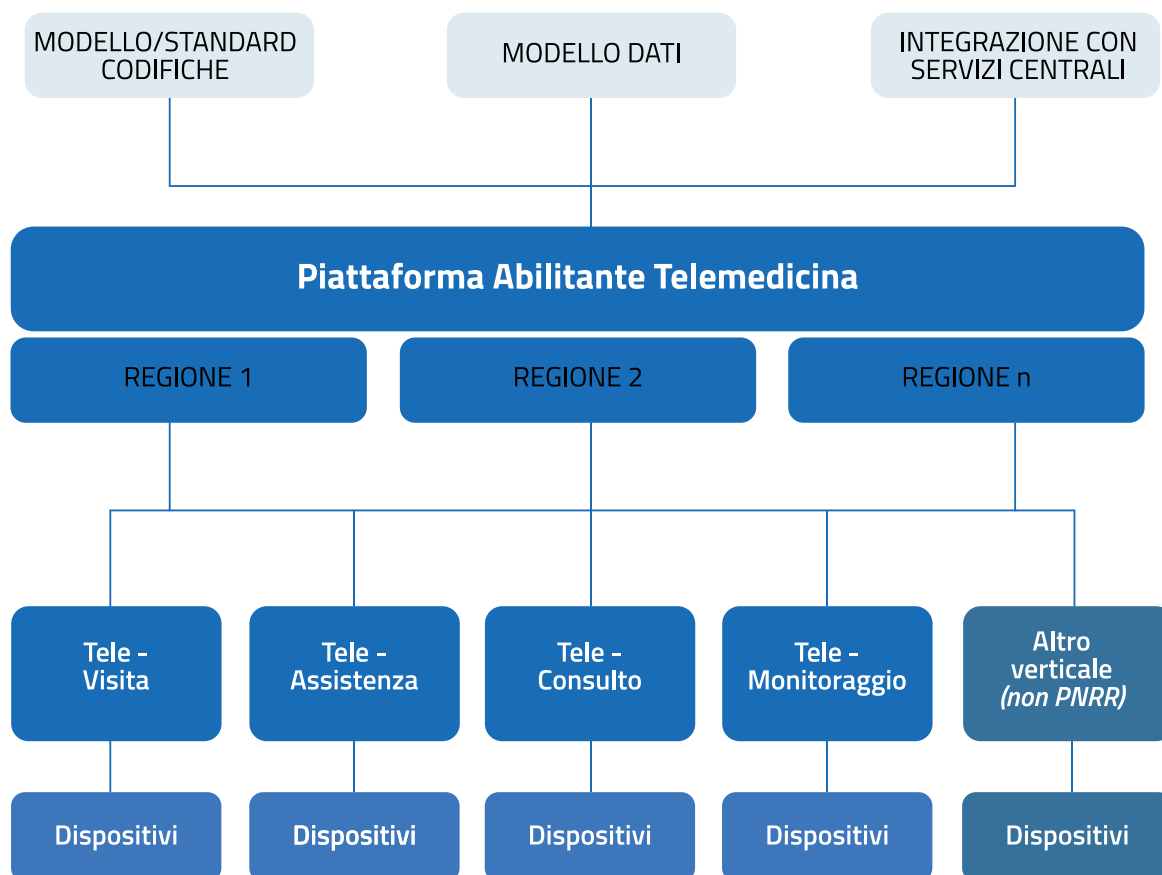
MODELLO/STANDARD CODIFICHE

MODELLO DATI

INTEGRAZIONE CON SERVIZI CENTRALI

Piattaforma Abilitante Telemedicina

REGIONE 1

REGIONE 2

REGIONE n

Tele - Visita

Tele - Assistenza

Tele - Consulto

Tele - Monitoraggio

Altro verticale *(non PNRR)*

Dispositivi

Dispositivi

Dispositivi

Dispositivi

Dispositivi